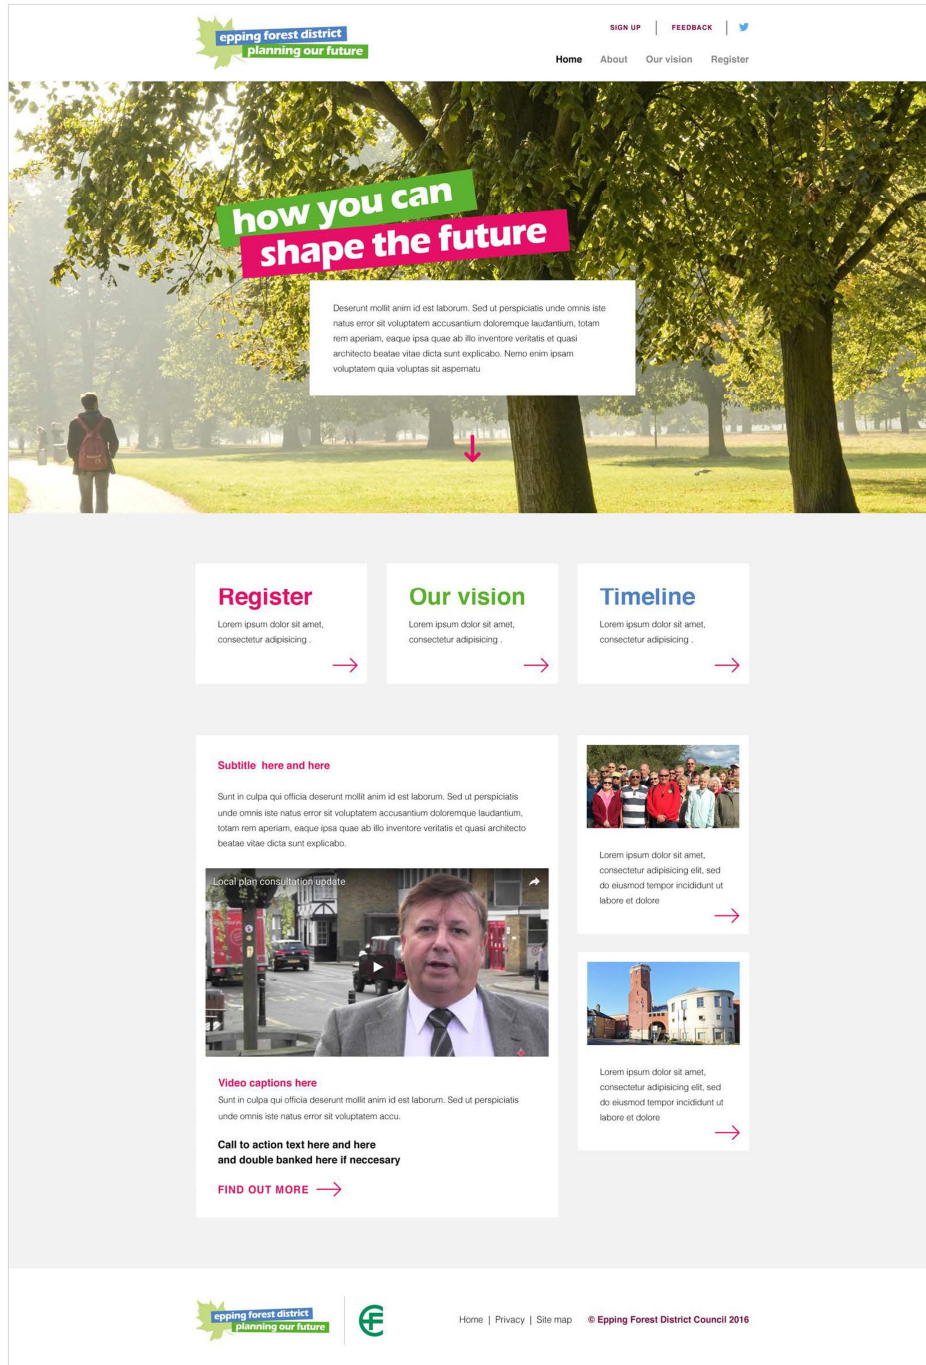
epping forest district
planning our future

SIGN UP | FEEDBACK |

Home About Our vision Register

how you can
shape the future

Deserunt mollit anim id est laborum. Sed ut perspiciatis unde omnis iste natus error sit voluptatem accusantium doloremque laudantium, totam rem aperiam, eaque ipsa quae ab illo inventore veritatis et quasi architecto beatae vitae dicta sunt explicabo. Nemo enim ipsam voluptatem quia voluptas sit aspernatu

Register
Lorem ipsum dolor sit amet, consectetur adipisicing .

Our vision
Lorem ipsum dolor sit amet, consectetur adipisicing .

Timeline
Lorem ipsum dolor sit amet, consectetur adipisicing .

Subtitle here and here

Sunt in culpa qui officia deserunt mollit anim id est laborum. Sed ut perspiciatis unde omnis iste natus error sit voluptatem accusantium doloremque laudantium, totam rem aperiam, eaque ipsa quae ab illo inventore veritatis et quasi architecto beatae vitae dicta sunt explicabo.

Local plan consultation update

Video captions here
Sunt in culpa qui officia deserunt mollit anim id est laborum. Sed ut perspiciatis unde omnis iste natus error sit voluptatem accu.

Call to action text here and here
and double banked here if neccesary

FIND OUT MORE

Lorem ipsum dolor sit amet, consectetur adipisicing elit, sed do eiusmod tempor incididunt ut labore et dolore

Lorem ipsum dolor sit amet, consectetur adipisicing elit, sed do eiusmod tempor incididunt ut labore et dolore

epping forest district
planning our future

Home | Privacy | Site map © Epping Forest District Council 2016